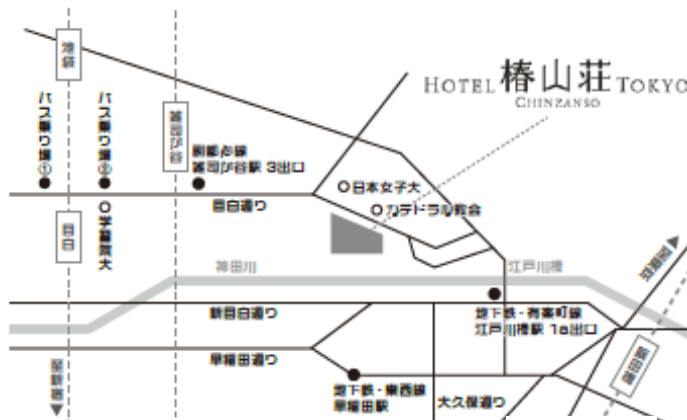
HOTEL 椿山荘 TOKYO
CHINZANSO

池袋
バス乗り場①
バス乗り場②
雑司ヶ谷
都電荒川線
雑司ヶ谷駅 3出口
目白通り
目白
学習院大
日本女子大
カテドラル教会
神田川
江戸川橋
新目白通り
地下鉄・有楽町線
江戸川橋駅 1a出口
早稲田通り
地下鉄・東西線
早稲田駅
大久保通り
高田馬場
護国寺
飯田橋